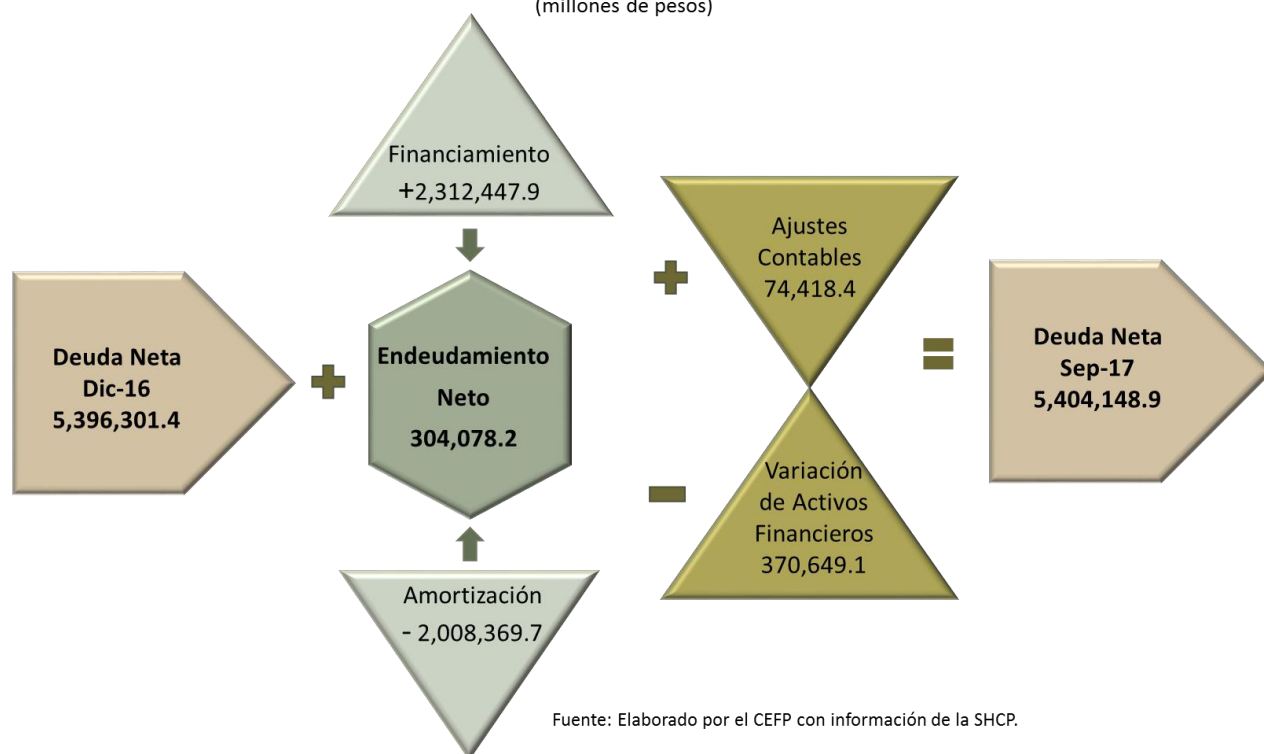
(millones de pesos)

Financiamiento
+2,312,447.9

Deuda Neta
Dic-16
5,396,301.4

+

Endeudamiento
Neto
304,078.2

Amortización
- 2,008,369.7

+

Ajustes
Contables
74,418.4

-

Variación
de Activos
Financieros
370,649.1

=

Deuda Neta
Sep-17
5,404,148.9

Fuente: Elaborado por el CEFP con información de la SHCP.